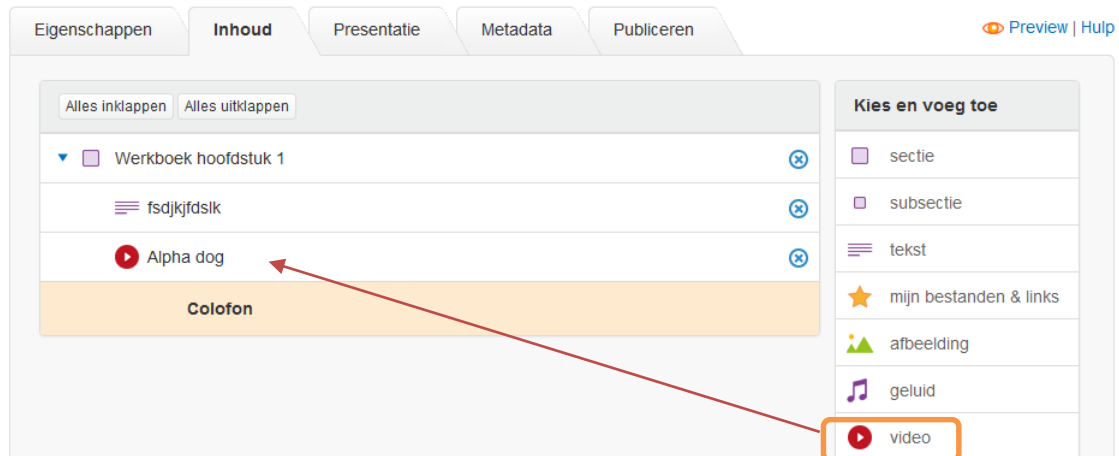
Eigenschappen | Inhoud | Presentatie | Metadata | Publiceren

Preview | Hulp

Alles inklappen | Alles uitklappen

Werkboek hoofdstuk 1

fsdjkjfdslk

Alpha dog

Colofon

Kies en voeg toe

sectie

subsectie

tekst

mijn bestanden & links

afbeelding

geluid

video